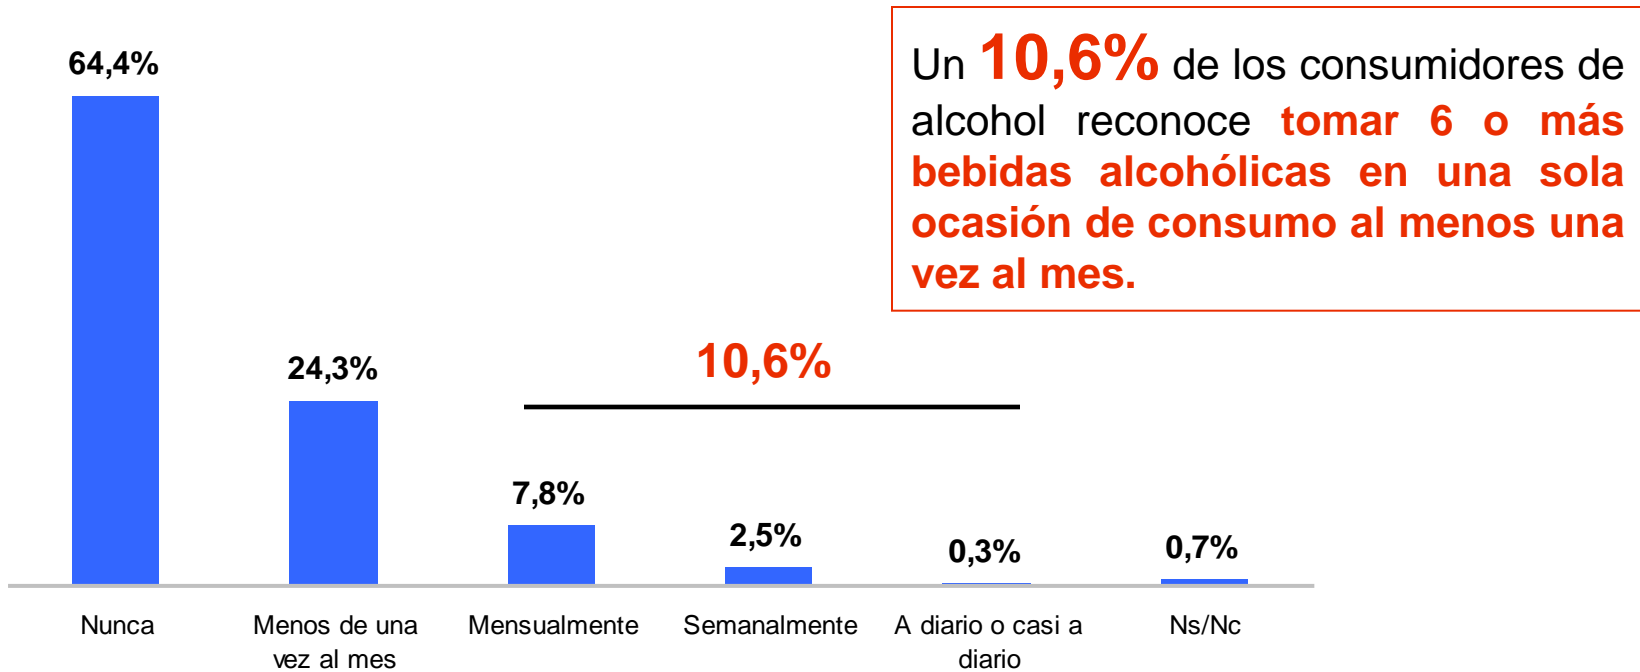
Un 10,6% de los consumidores de alcohol reconoce tomar 6 o más bebidas alcohólicas en una sola ocasión de consumo al menos una vez al mes.

64,4%

24,3%

10,6%

7,8%

2,5%

0,3%

0,7%

Nunca

Menos de una vez al mes

Mensualmente

Semanalmente

A diario o casi a diario

Ns/Nc